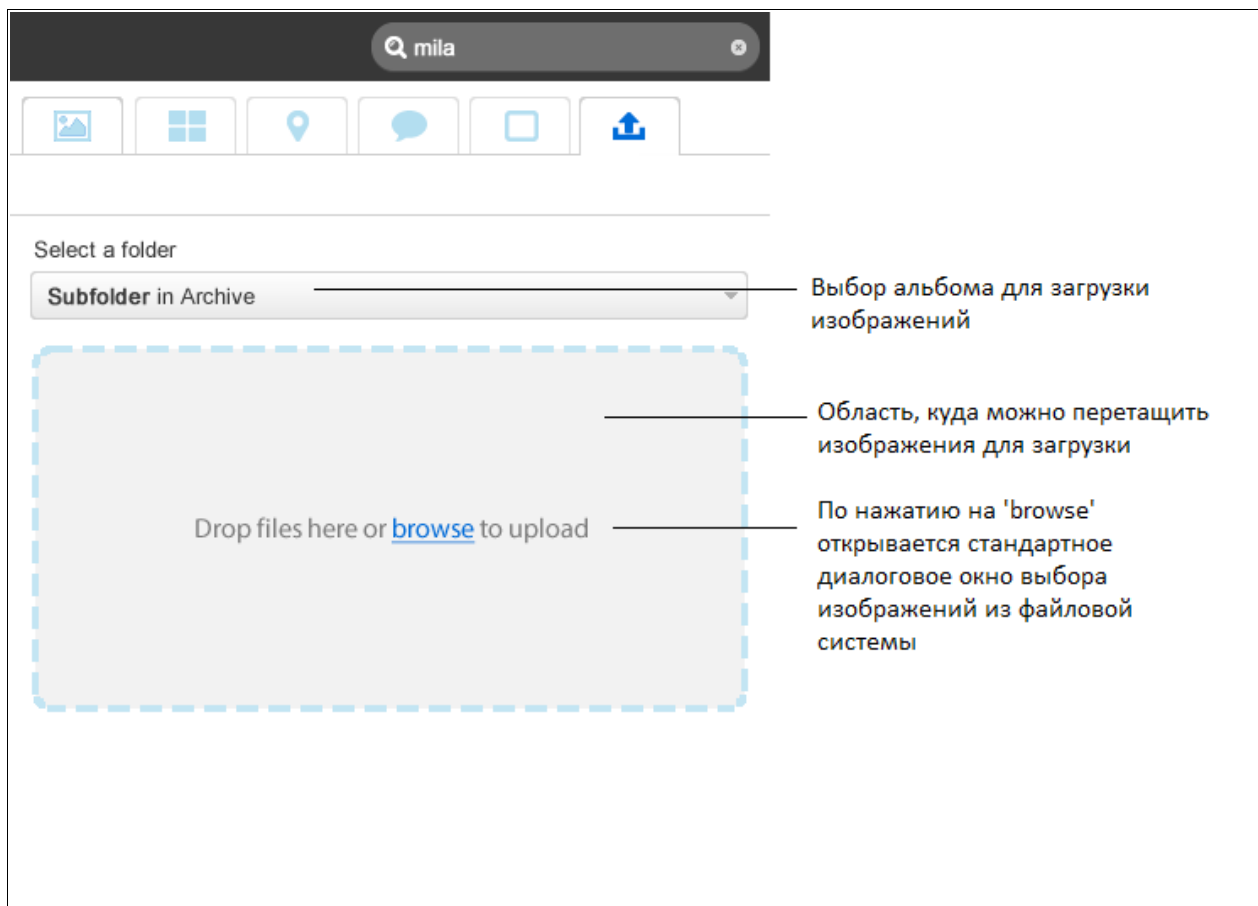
mila

Select a folder

**Subfolder** in Archive

Выбор альбома для загрузки изображений

Область, куда можно перетащить изображения для загрузки

Drop files here or browse to upload

По нажатию на 'browse' открывается стандартное диалоговое окно выбора изображений из файловой системы